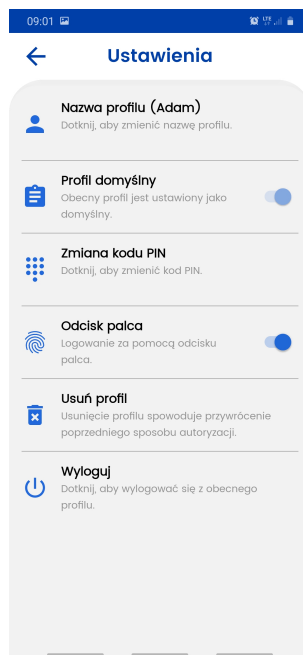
09:01

Ustawienia

Nazwa profilu (Adam)
Dotknij, aby zmienić nazwę profilu.

Profil domyślny
Obecny profil jest ustawiony jako domyślny.

Zmiana kodu PIN
Dotknij, aby zmienić kod PIN.

Odcisk palca
Logowanie za pomocą odcisku palca.

Usuń profil
Usunięcie profilu spowoduje przywrócenie poprzedniego sposobu autoryzacji.

Wyloguj
Dotknij, aby wylogować się z obecnego profilu.